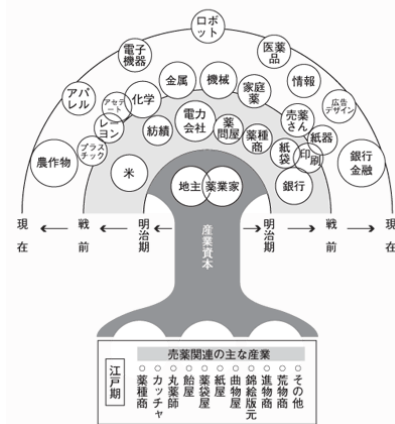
ロボット
電子機器
医薬品
アパレル
金属
機械
家庭薬
情報
化学
アセテート
レーヨン
電力会社
薬問屋
売薬さん
広告デザイン
紡績
紙器
プラスチック
薬種商
紙袋
印刷
農作物
米
銀行金融
地主
薬業家
銀行

現在
戦前
明治期
産業資本
明治期
戦前
現在

売薬関連の主な産業
江戸期
薬種商
カッチャ
丸薬師
飴屋
薬袋屋
紙屋
曲物屋
錦絵版元
進物商
荒物商
その他